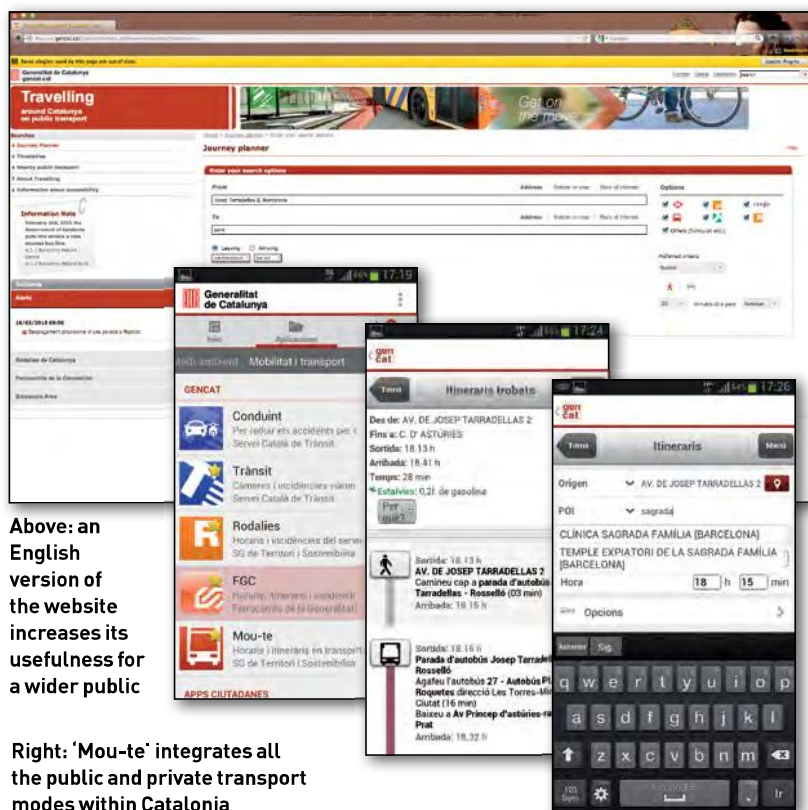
Generalitat de Catalunya
gencat.cat

Travelling
around Catalunya
on public transport

Get on the move

Journey planner

Enter your search options

From

To

Options

Information Note

Alerts

Rodalies de Catalunya

Ferrocarrils de la Generalitat

17:19

Generalitat de Catalunya

Inici

Aplicacions

Mobilitat i transport

GENCAT

Conduint
Per reduir els accidents per
Servei Català de Trànsit

Trànsit
Càmeres i incidències viàries
Servei Català de Trànsit

Rodalies
Horaris i incidències del servei
SG de Territori i Sostenibilitat

FGC
Horaris, itineraris i incidències
Ferrocarrils de la Generalitat

Mou-te
Horaris i itinerari en transport
SG de Territori i Sostenibilitat

APPS CIUTADANES

17:24

gen cat

Torna

Itineraris trobats

Des de: AV. DE JOSEP TARRADELLAS 2
Fins a: C. D' ASTÚRIES
Sortida: 18.13 h
Arribada: 18.41 h
Temps: 28 min
Estalvies: 0,21 de gasolina

Per què?

Sortida: 18.13 h
AV. DE JOSEP TARRADELLAS 2
Camineu cap a parada d'autobús Josep Tarradellas - Rosselló (03 min)
Arribada: 18.16 h

Sortida: 18.16 h
Parada d'autobús Josep Tarradellas - Rosselló
Agafeu l'autobús 27 - Autobús Roquetes direcció Les Torres-Ciutat (16 min)
Baixeu a Av Princep d'astúries-Prat
Arribada: 18.32 h

17:26

gen cat

Torna

Itinerari

Menú

Origen
AV. DE JOSEP TARRADELLAS 2

POI
sagrada

CLÍNICA SAGRADA FAMÍLIA [BARCELONA]
TEMPLE EXPIATORI DE LA SAGRADA FAMÍLIA [BARCELONA]

Hora
18 h 15 min

Opcions

Anterior Sig.

q w e r t y u i o p
a s d f g h j k l
z x c v b n m

Above: an English version of the website increases its usefulness for a wider public

Right: 'Mou-te' integrates all the public and private transport modes within Catalonia